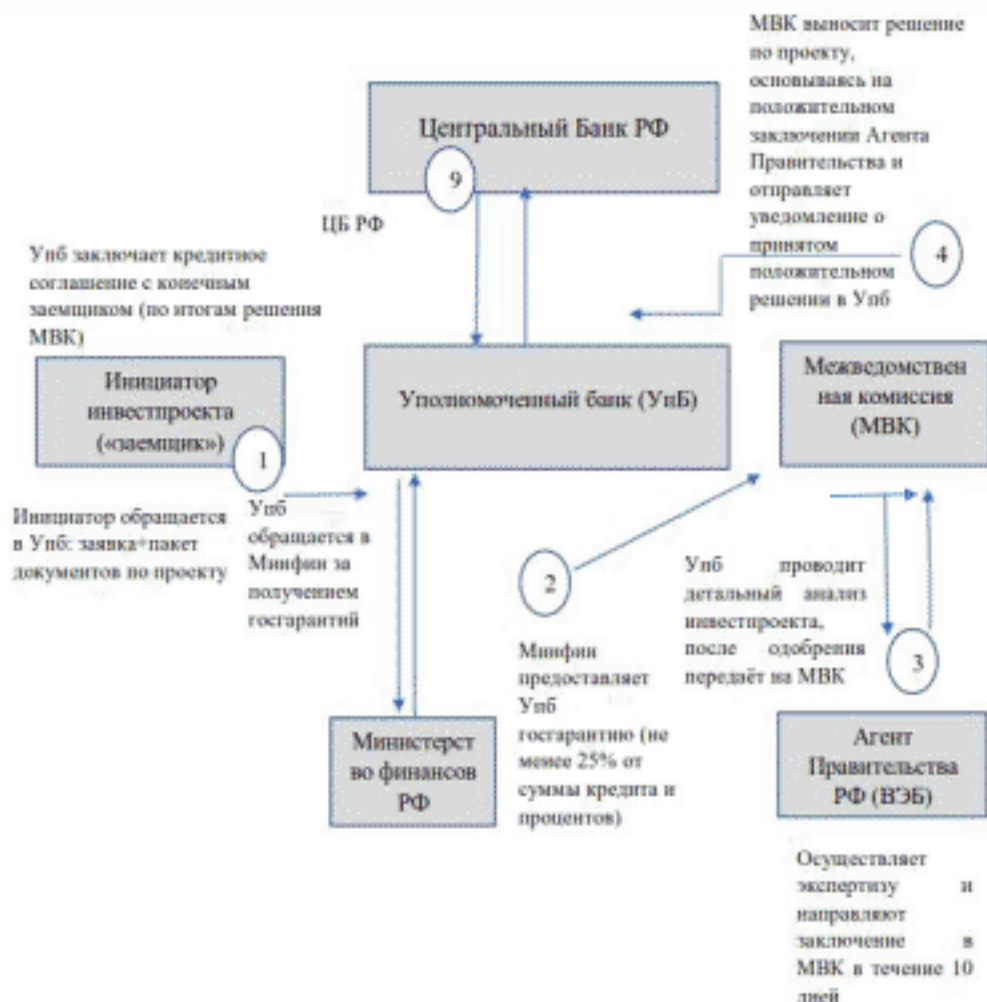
МВК выносит решение по проекту, основываясь на положительном заключении Агента Правительства и отправляет уведомление о принятом положительном решении в Упб

Центральный Банк РФ

9

ЦБ РФ

4

Упб заключает кредитное соглашение с конечным заемщиком (по итогам решения МВК)

Инициатор инвестпроекта («заемщик»)

1

Уполномоченный банк (УпБ)

Межведомственная комиссия (МВК)

Инициатор обращается в Упб: заявка+пакет документов по проекту

Упб обращается в Минфин за получением госгарантий

2

Упб проводит детальный анализ инвестпроекта, после одобрения передаёт на МВК

3

Минфин предоставляет Упб госгарантию (не менее 25% от суммы кредита и процентов)

Министерство финансов РФ

Агент Правительства РФ (ВЭБ)

Осуществляет экспертизу и направляют заключение в МВК в течение 10 дней